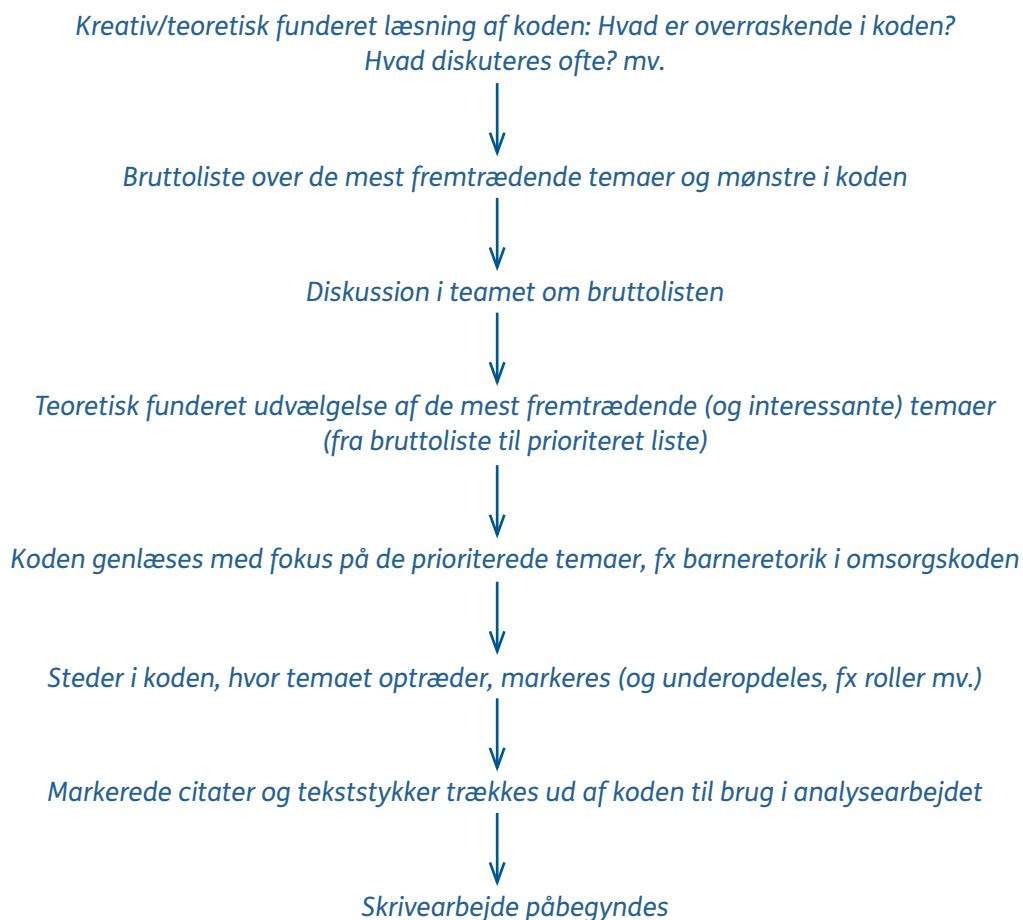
Kreativ/teoretisk funderet læsning af koden: Hvad er overraskende i koden? Hvad diskuteres ofte? mv.

Bruttoliste over de mest fremtrædende temaer og mønstre i koden

Diskussion i teamet om bruttolisten

Teoretisk funderet udvælgelse af de mest fremtrædende (og interessante) temaer (fra bruttoliste til prioriteret liste)

Koden genlæses med fokus på de prioriterede temaer, fx barneretorik i omsorgskoden

Steder i koden, hvor temaet optræder, markeres (og underopdeles, fx roller mv.)

Markerede citater og tekststykker trækkes ud af koden til brug i analysearbejdet

Skrivearbejde påbegyndes